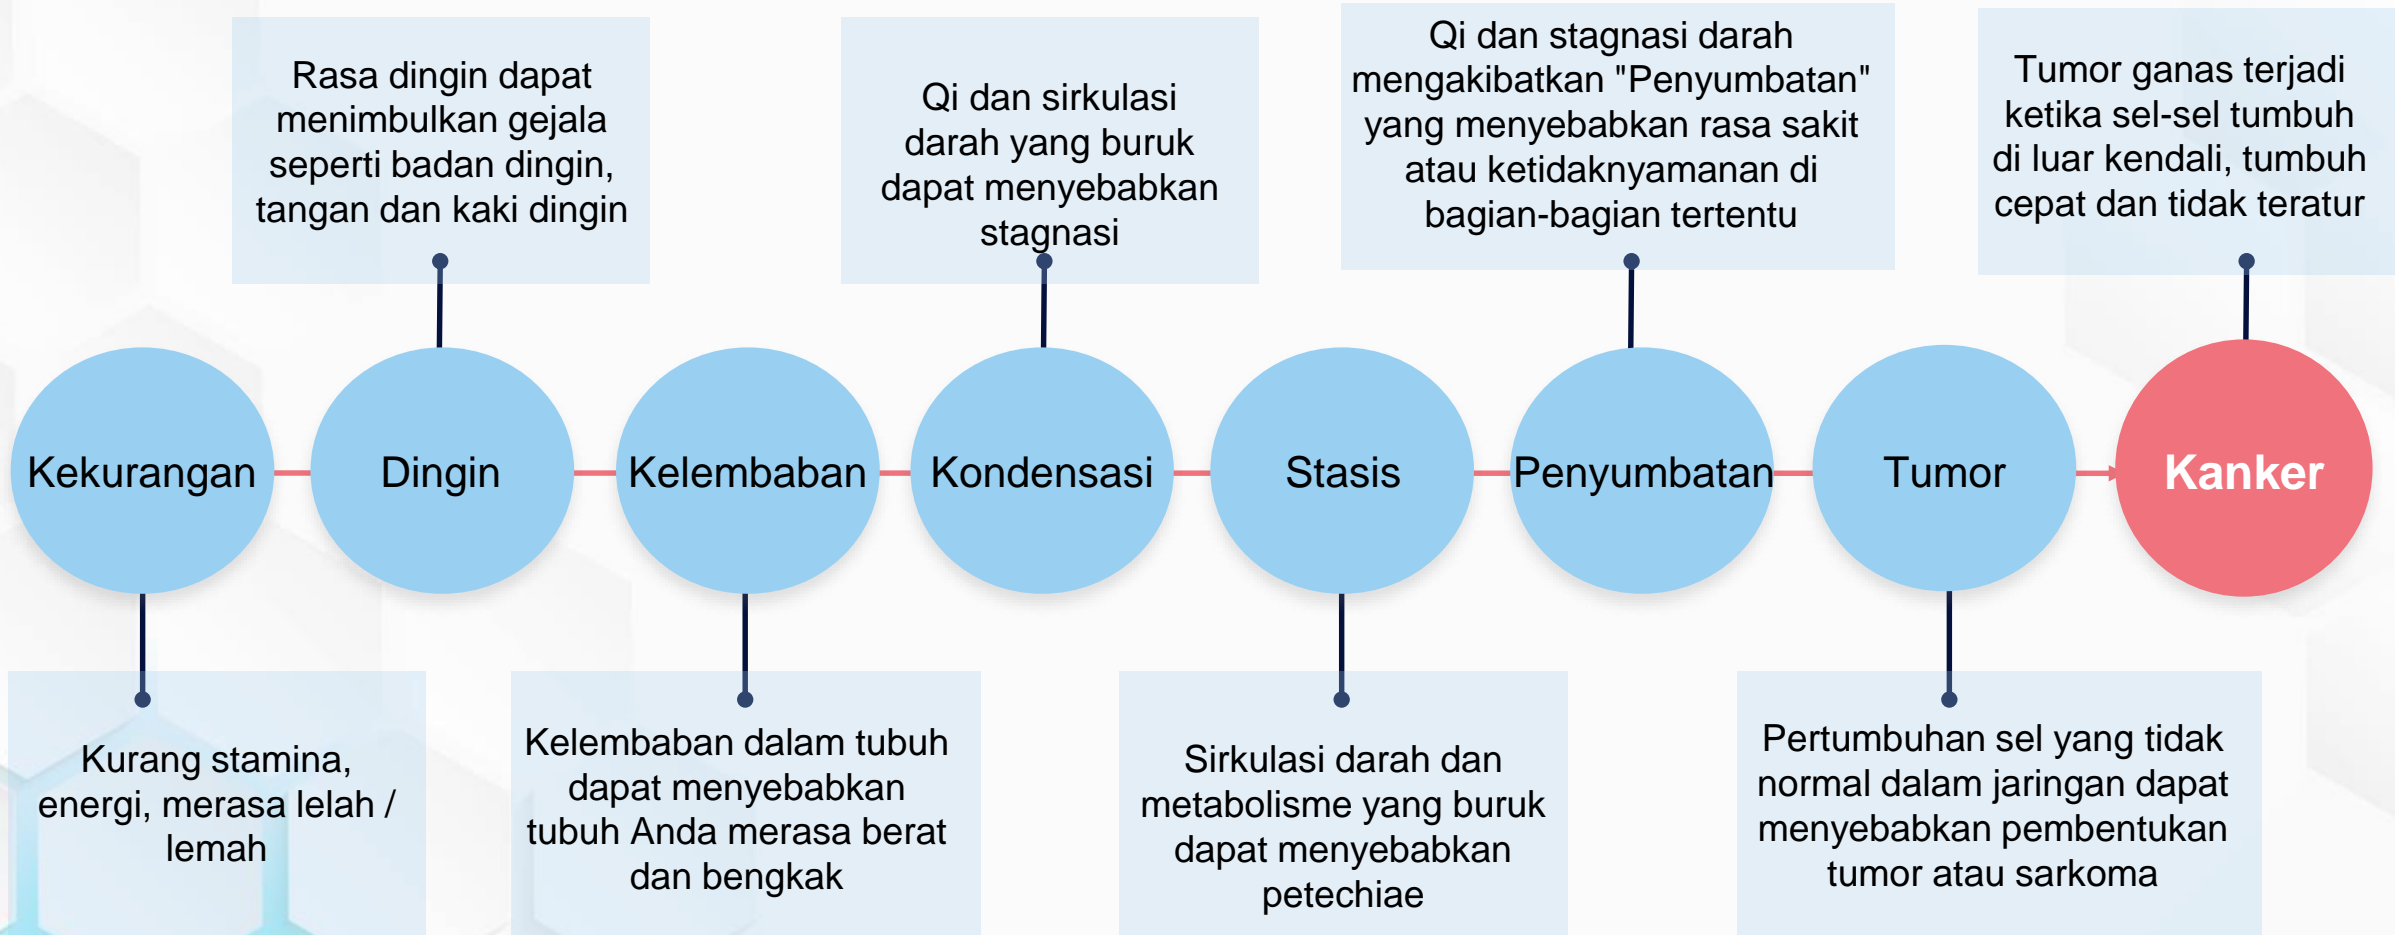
Rasa dingin dapat menimbulkan gejala seperti badan dingin, tangan dan kaki dingin

Qi dan sirkulasi darah yang buruk dapat menyebabkan stagnasi

Qi dan stagnasi darah mengakibatkan "Penyumbatan" yang menyebabkan rasa sakit atau ketidaknyamanan di bagian-bagian tertentu

Tumor ganas terjadi ketika sel-sel tumbuh di luar kendali, tumbuh cepat dan tidak teratur

Kekurangan

Dingin

Kelembaban

Kondensasi

Stasis

Penyumbatan

Tumor

Kanker

Kurang stamina, energi, merasa lelah / lemah

Kelembaban dalam tubuh dapat menyebabkan tubuh Anda merasa berat dan bengkak

Sirkulasi darah dan metabolisme yang buruk dapat menyebabkan petechiae

Pertumbuhan sel yang tidak normal dalam jaringan dapat menyebabkan pembentukan tumor atau sarkoma